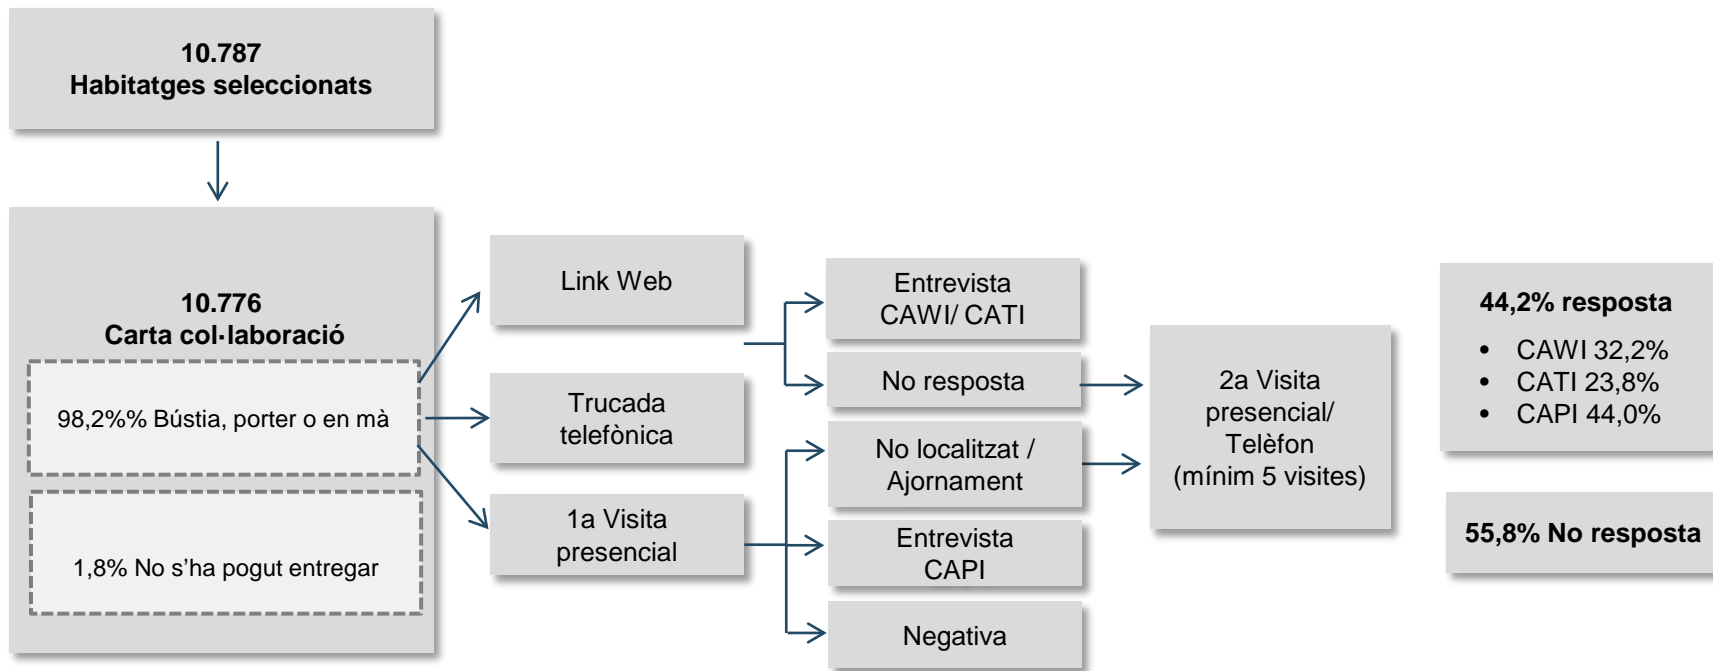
10.787
Habitatges seleccionats

10.776
Carta col·laboració

98,2%% Bústia, porter o en mà

1,8% No s'ha pogut entregar

Link Web

Trucada telefònica

1a Visita presencial

Entrevista CAWI/ CATI

No resposta

No localitzat / Ajornament

Entrevista CAPI

Negativa

2a Visita presencial/ Telèfon (mínim 5 visites)

44,2% resposta
• CAWI 32,2%
• CATI 23,8%
• CAPI 44,0%

55,8% No resposta